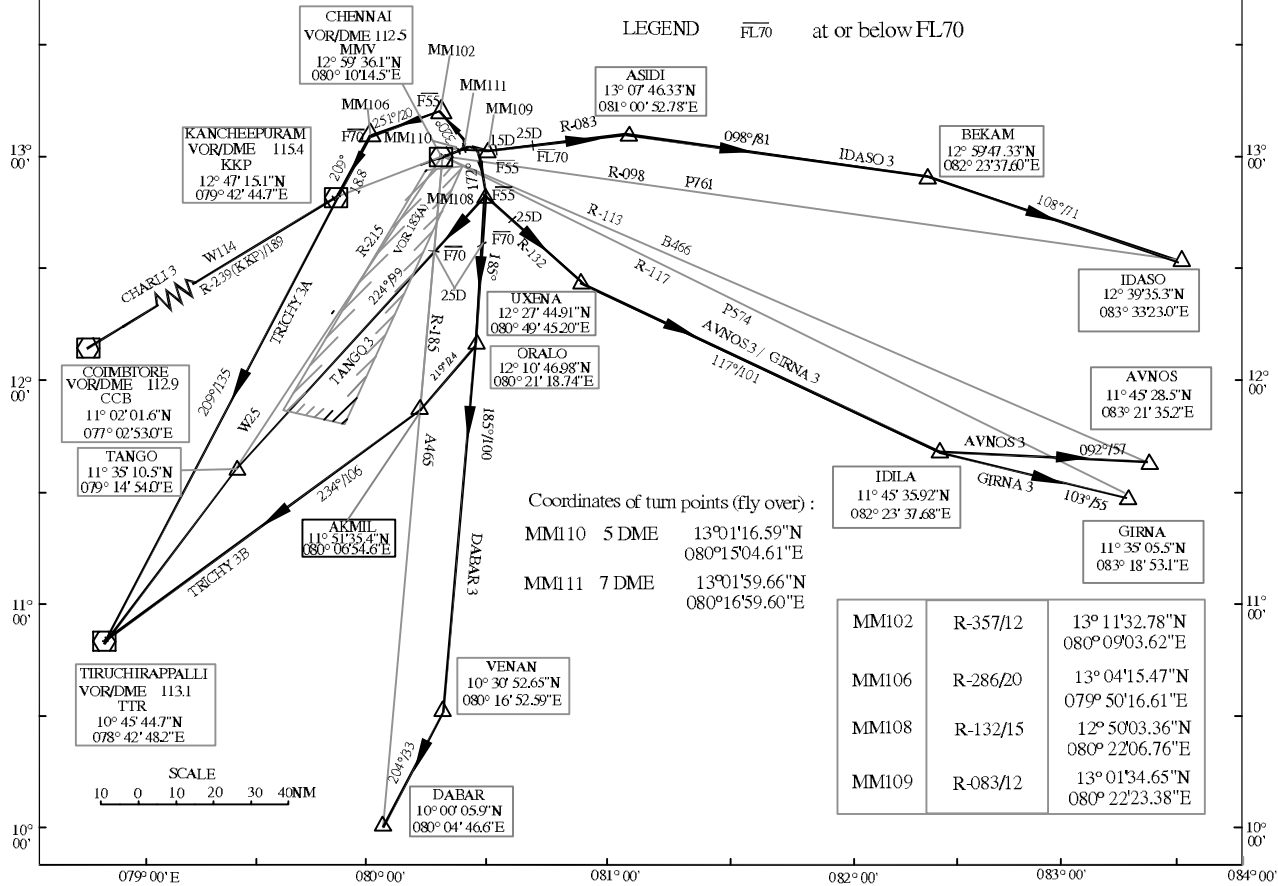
LEGEND $\overline{FL70}$ at or below FL70

CHENNAI
VOR/DME 112.5
MMV
12° 59' 36.1"N
080° 10'14.5"E

MM102

MM111

MM109

MM106

MM110

F55

F70

KANCHEEPURAM
VOR/DME 115.4
KKP
12° 47' 15.1"N
079° 42' 44.7"E

ASIDI
13° 07' 46.33"N
081° 00' 52.78"E

R-083

25D

15D

$\overline{FL70}$

F55

098°/81

BEKAM
12° 59'47.33"N
082° 23'37.60"E

IDASO 3

R-098

P761

108°/71

IDASO
12° 39'35.3"N
083° 33'23.0"E

MM108

F55

25D

R-113

B466

R-132

R-117

P574

AVNOS 3 / GIRNA 3

117°/101

$\overline{F70}$

$\overline{F70}$

25D

185°

171°

UXENA
12° 27' 44.91"N
080° 49' 45.20"E

ORALO
12° 10' 46.98"N
080° 21' 18.74"E

AVNOS
11° 45' 28.5"N
083° 21' 35.2"E

IDILA
11° 45' 35.92"N
082° 23' 37.68"E

AVNOS 3

092°/57

GIRNA 3

103°/55

GIRNA
11° 35' 05.5"N
083° 18' 53.1"E

205°

18.8

251°/20

W114

R-239 (KKP)/189

CHARLI 3

R-215

VOR 183(A)

224°/99

TANGO 3

R-185

219°/24

A465

185°/100

TRICHY 3A

209°/135

W25

COIMBTORE
VOR/DME 112.9
CCB
11° 02' 01.6"N
077° 02'53.0"E

TANGO
11° 35' 10.5"N
079° 14' 54.0"E

234°/106

AKMIL
11° 51'35.4"N
080° 06'54.6"E

TRICHY 3B

Coordinates of turn points (fly over) :

MM110 5 DME 13°01'16.59"N
080°15'04.61"E

MM111 7 DME 13°01'59.66"N
080°16'59.60"E

DABAR 3

| MM102 | R-357/12 | 13° 11'32.78"N 080° 09'03.62"E |
|---|---|---|
| MM106 | R-286/20 | 13° 04'15.47"N 079° 50'16.61"E |
| MM108 | R-132/15 | 12° 50'03.36"N 080° 22'06.76"E |
| MM109 | R-083/12 | 13° 01'34.65"N 080° 22'23.38"E |

TIRUCHIRAPPALLI
VOR/DME 113.1
TTR
10° 45' 44.7"N
078° 42' 48.2"E

VENAN
10° 30' 52.65"N
080° 16' 52.59"E

204°/33

DABAR
10° 00' 05.9"N
080° 04' 46.6"E

SCALE
10 0 10 20 30 40 NM

13° 00'
12° 00'
11° 00'
10° 00'

079° 00' E
080° 00'
081° 00'
082° 00'
083° 00'
084° 00'